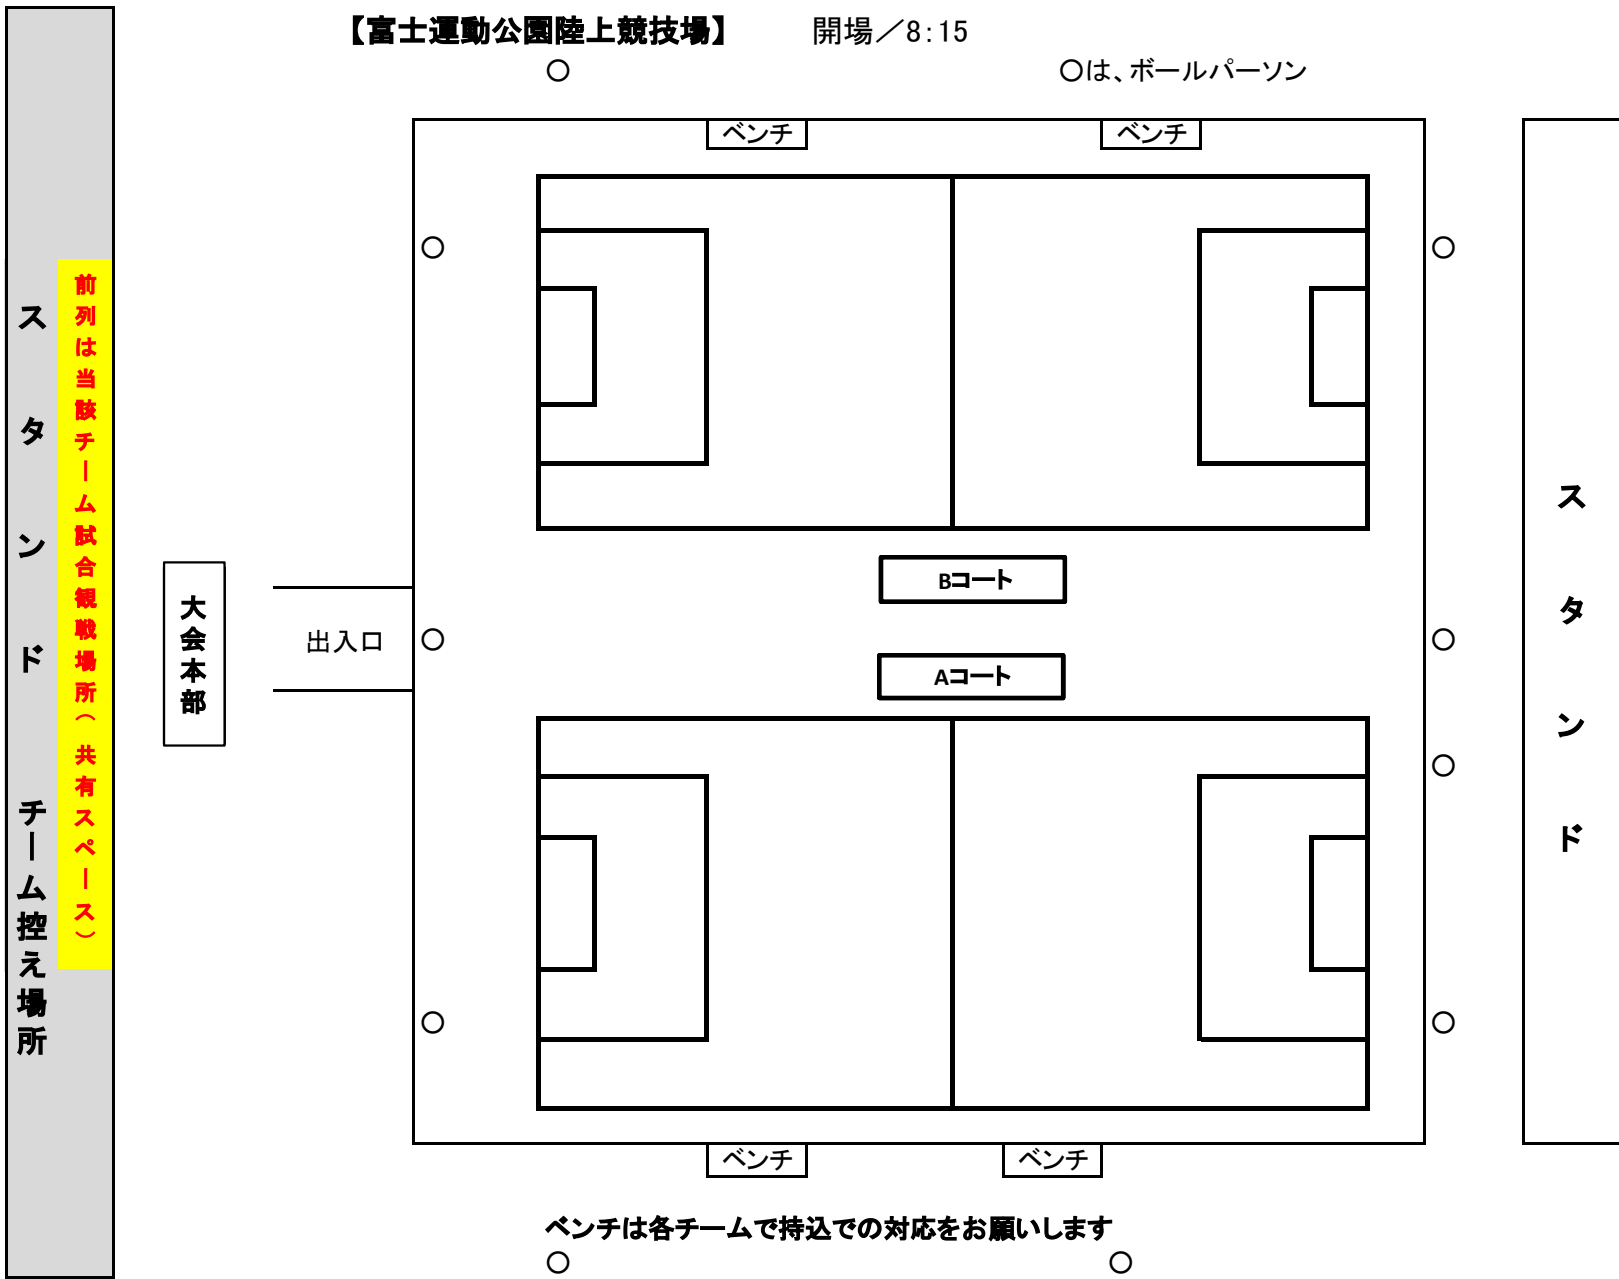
【富士運動公園陸上競技場】　開場／8:15

○は、ボールパーソン

スタンド　チーム控え場所

前列は当該チーム試合観戦場所（共有スペース）

大会本部

出入口

ベンチ　ベンチ

Bコート

Aコート

ベンチ　ベンチ

スタンド

ベンチは各チームで持込での対応をお願いします